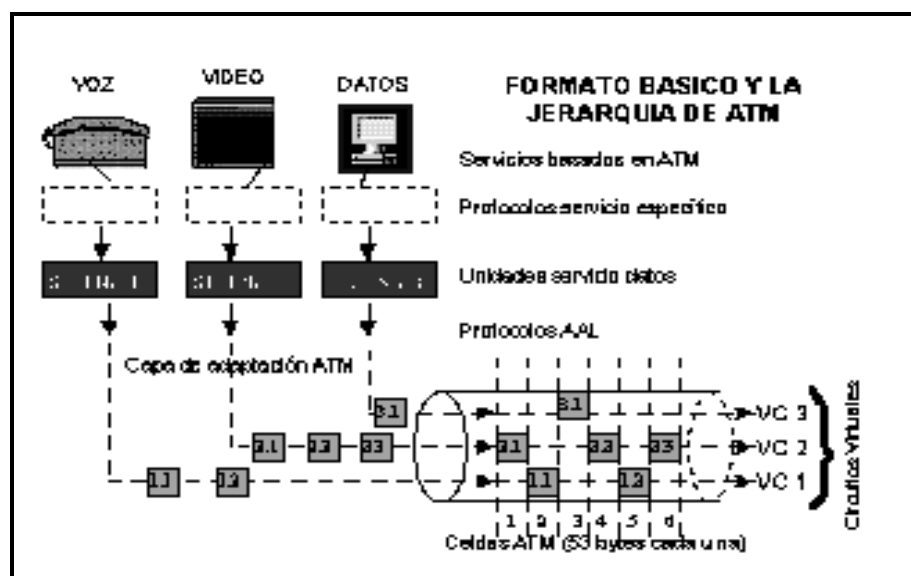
VOZ

VIDEO

DATOS

FORMATO BASICO Y LA JERARQUIA DE ATM

Servicios basados en ATM

Protocolos servicio específico

Unidades servicio datos

Protocolos AAL

Capa de adaptación ATM

3.1

2.1

2.2

2.3

1.1

1.2

3.1

2.1

2.2

2.3

1.1

1.2

VC 3

VC 2

VC 1

Circuitos Virtuales

1 2 3 4 5 6

Celdas ATM (53 bytes cada una)